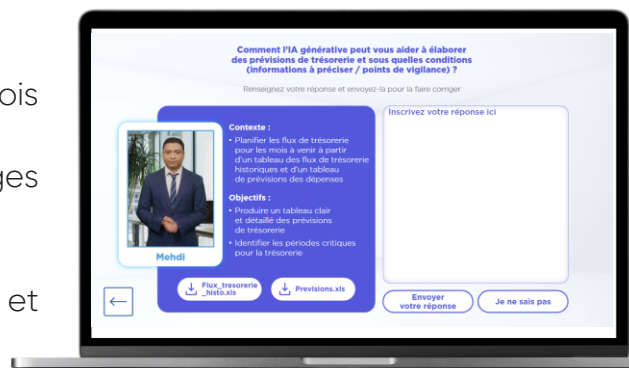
ois

ges

et

Comment l'IA générative peut vous aider à élaborer des prévisions de trésorerie et sous quelles conditions (informations à préciser / points de vigilance) ?

Renseignez votre réponse et envoyez-la pour la faire corriger

Mehdi

Contexte :

• Planifier les flux de trésorerie pour les mois à venir à partir d'un tableau des flux de trésorerie historiques et d'un tableau de prévisions des dépenses

Objectifs :

• Produire un tableau clair et détaillé des prévisions de trésorerie

• Identifier les périodes critiques pour la trésorerie

Flux_tresorerie_histo.xls

Previsions.xls

Inscrivez votre réponse ici

Envoyer votre réponse

Je ne sais pas

←